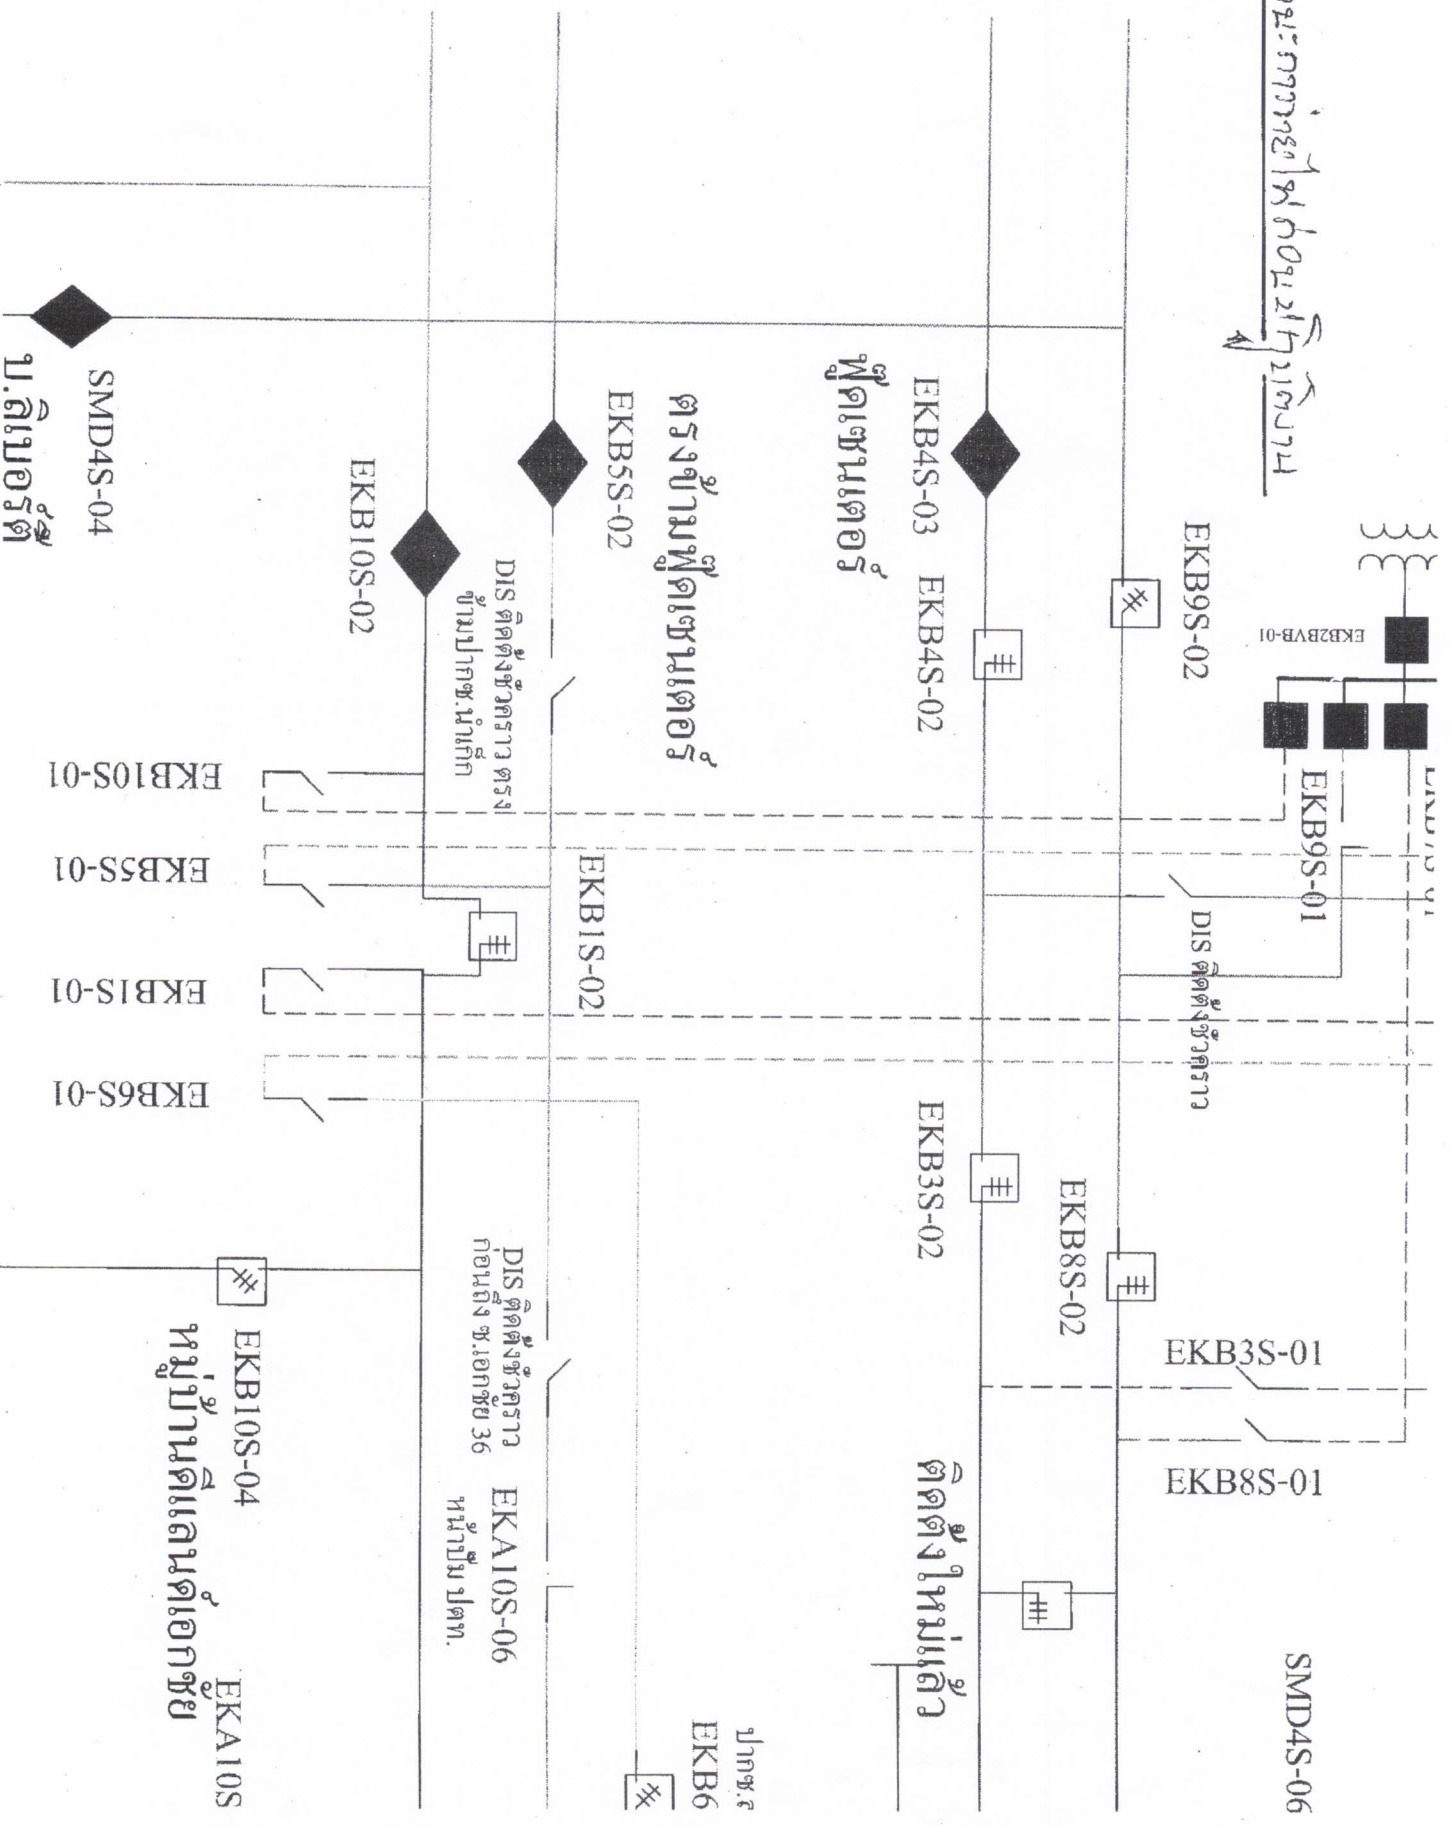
ระยะทางจากต้นทางถึงปลายทาง

EKB2BVB-01

EKB9S-02

EKB9S-01

DIS ติดตั้งชั่วคราว

EKB4S-03

EKB4S-02

ตู้เซนเตอร์

EKB3S-02

EKB8S-02

EKB3S-01

EKB8S-01

ติดตั้งใหม่แล้ว

SMD4S-06

ตรงข้ามตู้เซนเตอร์

EKB5S-02

DIS ติดตั้งชั่วคราว ตรงข้ามปากซ.น้ำเค็ก

EKB1S-02

DIS ติดตั้งชั่วคราว ก่อนถึง ซ.เอกชัย 36

EKA10S-06

หน้าปั๊ม ปตท.

ปากซ.

EKB6

EKB10S-02

EKB10S-01

EKB5S-01

EKB1S-01

EKB6S-01

EKB10S-04

หมู่บ้านคันดานเอกชัย

EKA10S

SMD4S-04

บ.ลิมอร์ตัล